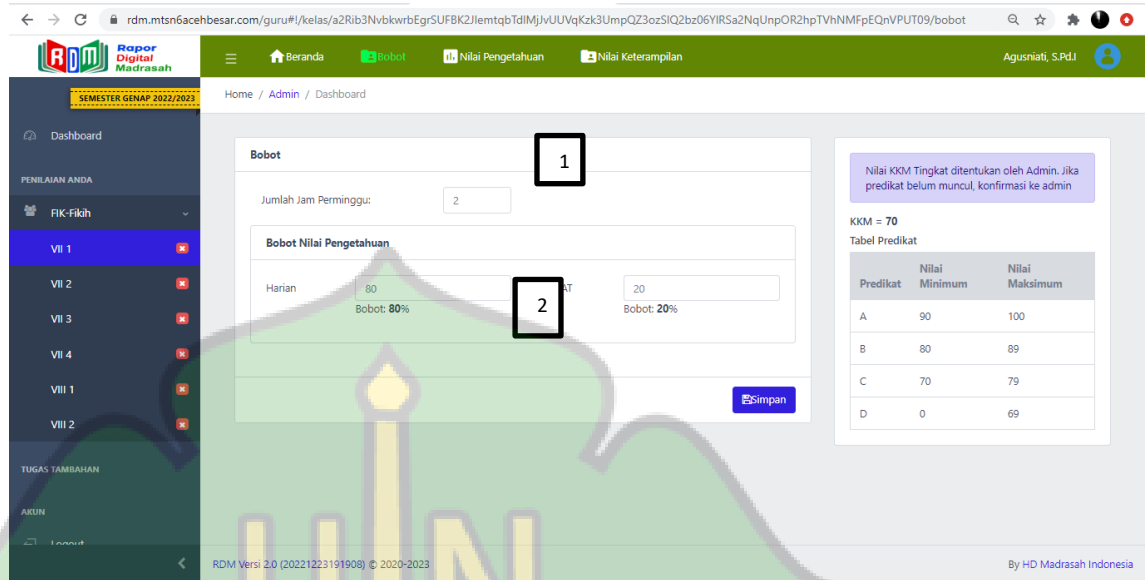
rdm.mtsn6acehbesar.com/guru#!/kelas/a2Rib3NvbkwrbEgrSUFBK2JlemtqbTdlMjJvUUVqKzk3UmpQZ3ozSlQ2bz06YlRSa2NqUnpOR2hpTVhNMFpEQnVPUT09/bobot

Rapor Digital Madrasah

Beranda
Bobot
Nilai Pengetahuan
Nilai Keterampilan
Agusniati, S.Pd.I

SEMESTER GENAP 2022/2023

Home / Admin / Dashboard

Dashboard

PENILAIAN ANDA

FIK-Fikih

VII 1
VII 2
VII 3
VII 4
VIII 1
VIII 2

TUGAS TAMBAHAN

AKUN

Logout

Bobot

1

Jumlah Jam Perminggu: 2

Bobot Nilai Pengetahuan

Harian 80
Bobot: 80%

2

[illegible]AT 20
Bobot: 20%

Simpan

Nilai KKM Tingkat ditentukan oleh Admin. Jika predikat belum muncul, konfirmasi ke admin

KKM = 70

Tabel Predikat

| Predikat | Nilai Minimum | Nilai Maksimum |
|---|---|---|
| A | 90 | 100 |
| B | 80 | 89 |
| C | 70 | 79 |
| D | 0 | 69 |

RDM Versi 2.0 (20221223191908) © 2020-2023

By HD Madrasah Indonesia